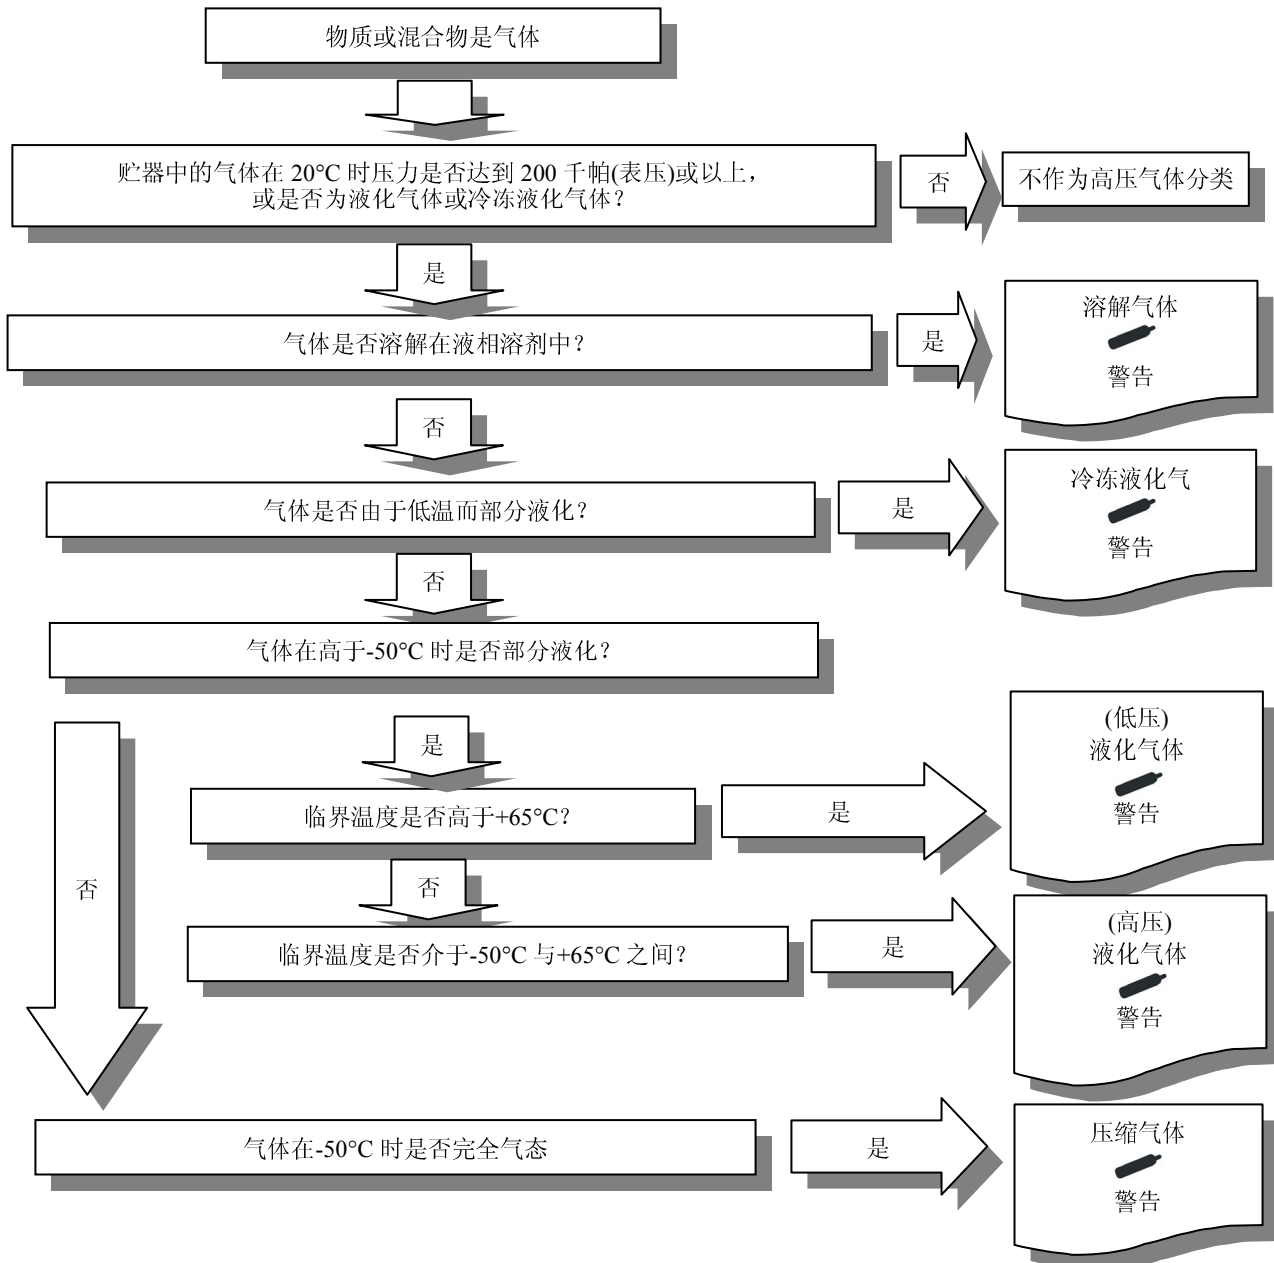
物质或混合物是气体

贮器中的气体在 20°C 时压力是否达到 200 千帕(表压)或以上，或是否为液化气体或冷冻液化气体？

否

不作为高压气体分类

是

气体是否溶解在液相溶剂中？

是

溶解气体
警告

否

气体是否由于低温而部分液化？

是

冷冻液化气
警告

否

气体在高于-50°C 时是否部分液化？

否

是

临界温度是否高于+65°C？

是

(低压)
液化气体
警告

否

临界温度是否介于-50°C 与+65°C 之间？

是

(高压)
液化气体
警告

气体在-50°C 时是否完全气态

是

压缩气体
警告